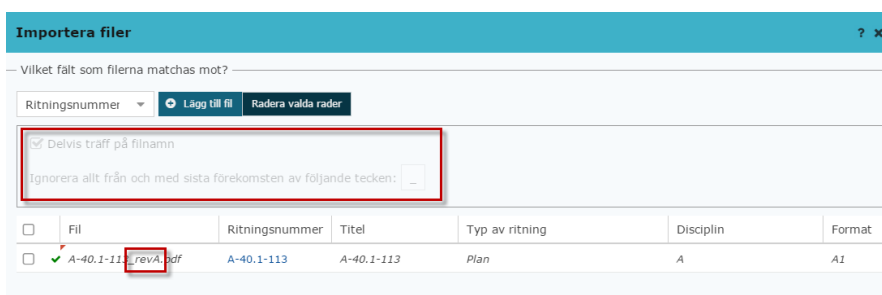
Importera filer

? ×

Vilket fält som filerna matchas mot?

Ritningsnummer

Lägg till fil

Radera valda rader

Delvis träff på filnamn

Ignorera allt från och med sista förekomsten av följande tecken: _

| | Fil | Ritningsnummer | Titel | Typ av ritning | Disciplin | Format |
|---|---|---|---|---|---|---|
| | ✔ A-40.1-113_revA.pdf | A-40.1-113 | A-40.1-113 | Plan | A | A1 |